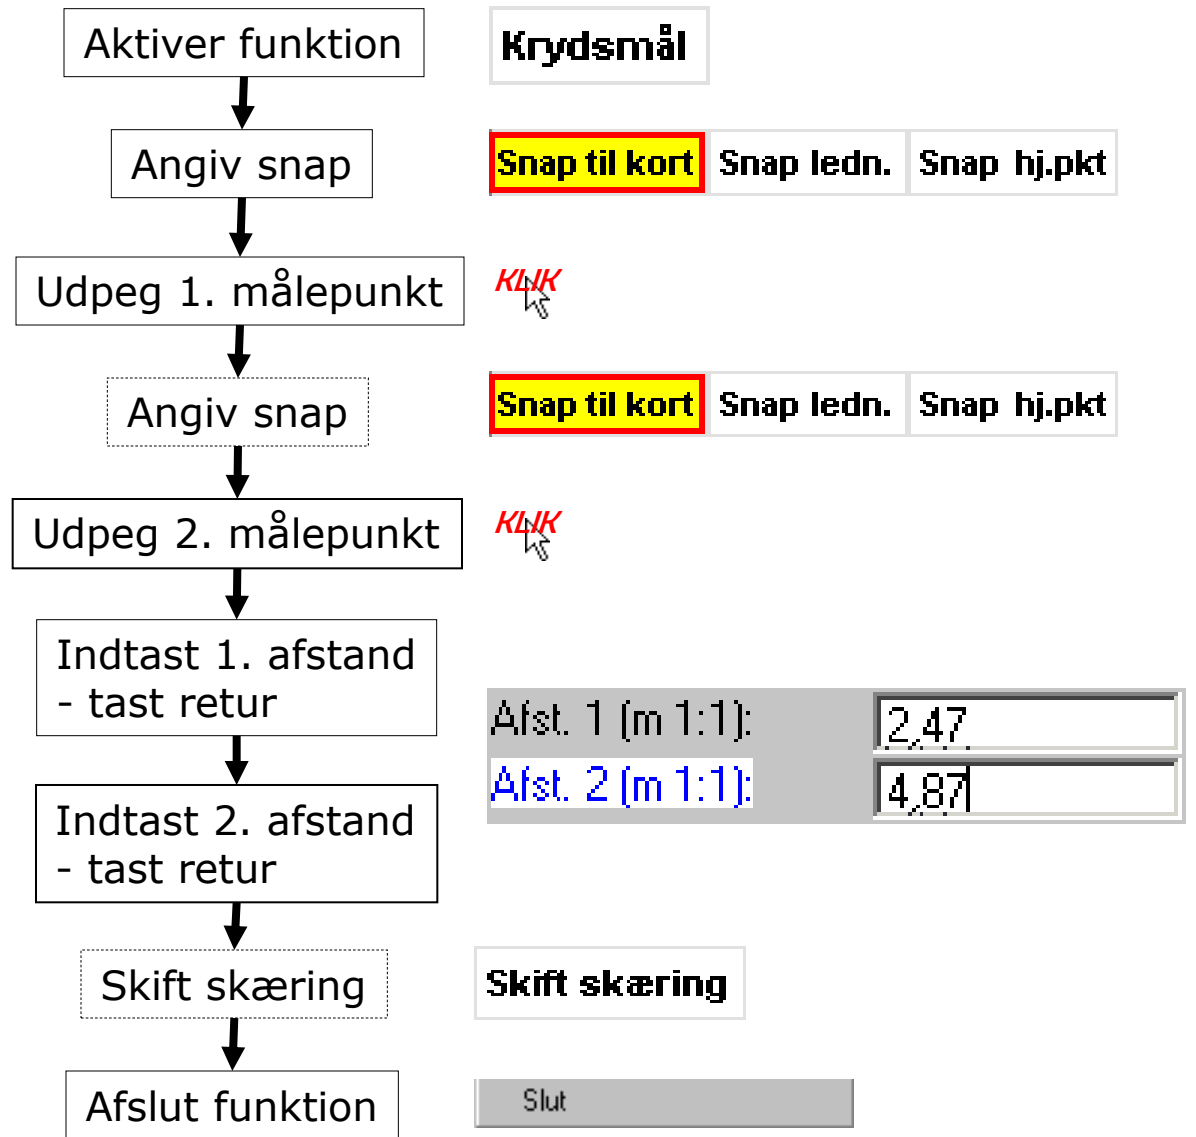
Aktiver funktion

Krydsmål

Angiv snap

Snap til kort | Snap ledn. | Snap hj.pkt

Udpeg 1. målepunkt

KLIK

Angiv snap

Snap til kort | Snap ledn. | Snap hj.pkt

Udpeg 2. målepunkt

KLIK

Indtast 1. afstand - tast retur

Afst. 1 (m 1:1): 2,47

Indtast 2. afstand - tast retur

Afst. 2 (m 1:1): 4,87

Skift skæring

Skift skæring

Afslut funktion

Slut